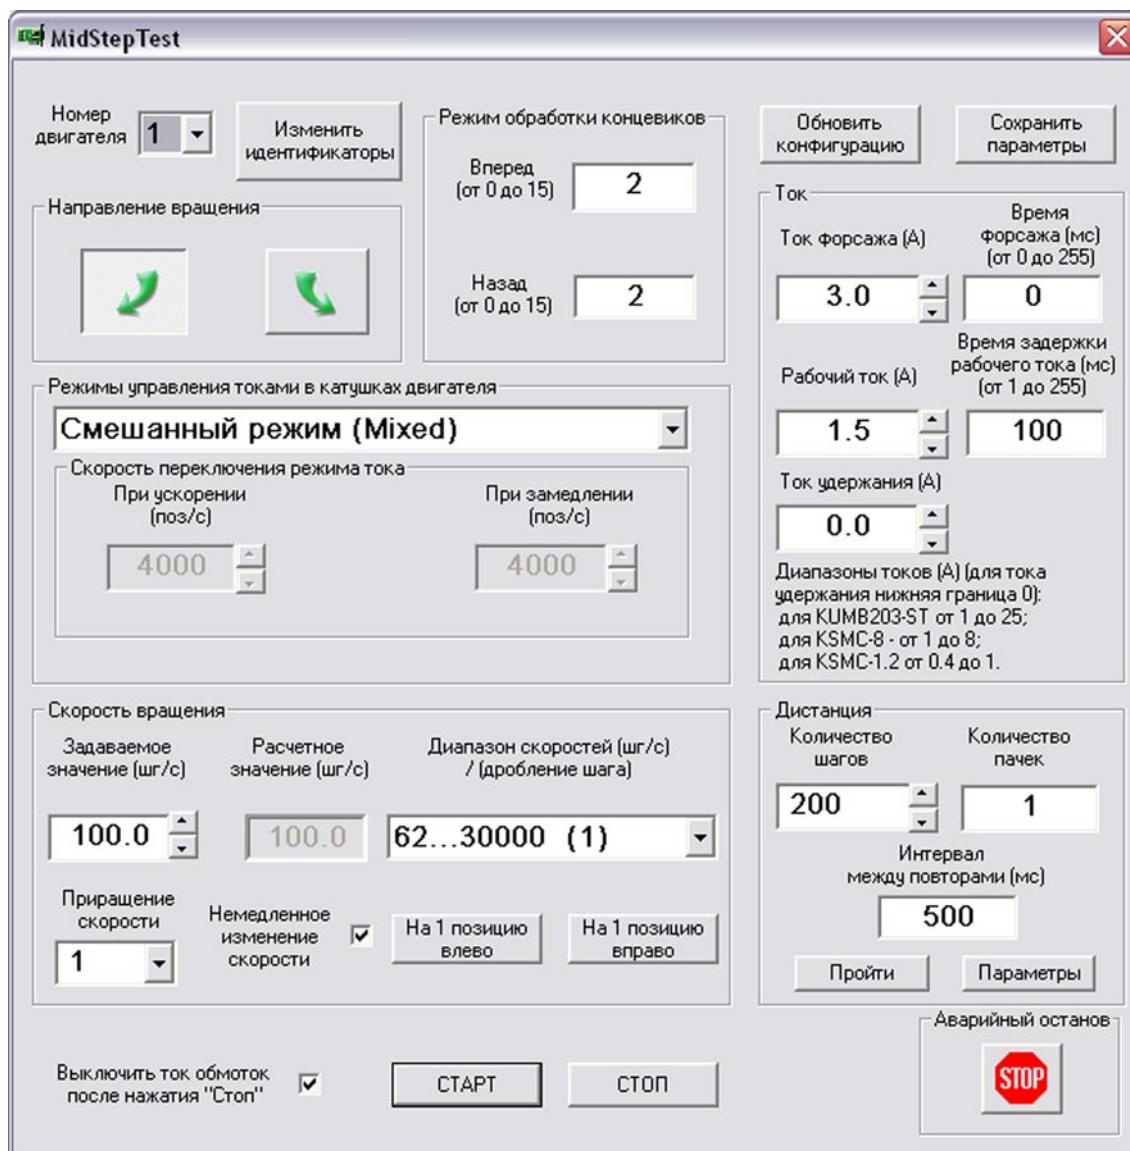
MidStepTest

Номер двигателя 1

Изменить идентификаторы

Режим обработки концевиков

Вперед (от 0 до 15) 2

Назад (от 0 до 15) 2

Обновить конфигурацию

Сохранить параметры

Направление вращения

Ток

Ток форсажа (А) 3.0

Время форсажа (мс) (от 0 до 255) 0

Рабочий ток (А) 1.5

Время задержки рабочего тока (мс) (от 1 до 255) 100

Ток удержания (А) 0.0

Диапазоны токов (А) (для тока удержания нижняя граница 0):
для KUMB203-ST от 1 до 25;
для KSMC-8 - от 1 до 8;
для KSMC-1.2 от 0.4 до 1.

Режимы управления токами в катушках двигателя

Смешанный режим (Mixed)

Скорость переключения режима тока

При ускорении (поз/с) 4000

При замедлении (поз/с) 4000

Скорость вращения

Задаваемое значение (шг/с) 100.0

Расчетное значение (шг/с) 100.0

Диапазон скоростей (шг/с) / (дробление шага) 62...30000 (1)

Приращение скорости 1

Немедленное изменение скорости

На 1 позицию влево

На 1 позицию вправо

Дистанция

Количество шагов 200

Количество пачек 1

Интервал между повторами (мс) 500

Пройти

Параметры

Аварийный останов

STOP

Выключить ток обмоток после нажатия "Стоп"

СТАРТ

СТОП